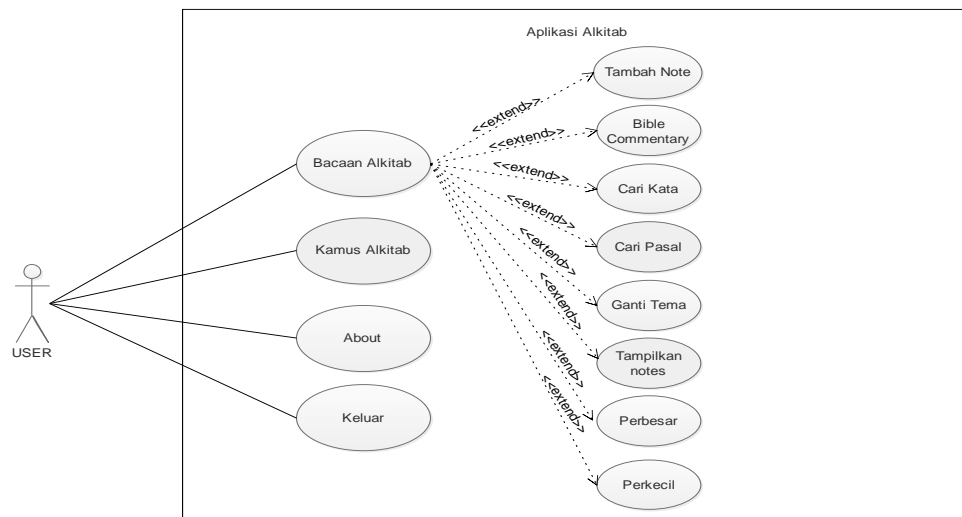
Aplikasi Alkitab

USER

Bacaan Alkitab

Kamus Alkitab

About

Keluar

<<extend>>

<<extend>>

<<extend>>

<<extend>>

<<extend>>

<<extend>>

<<extend>>

<<extend>>

Tambah Note

Bible Commentary

Cari Kata

Cari Pasal

Ganti Tema

Tampilkan notes

Perbesar

Perkecil